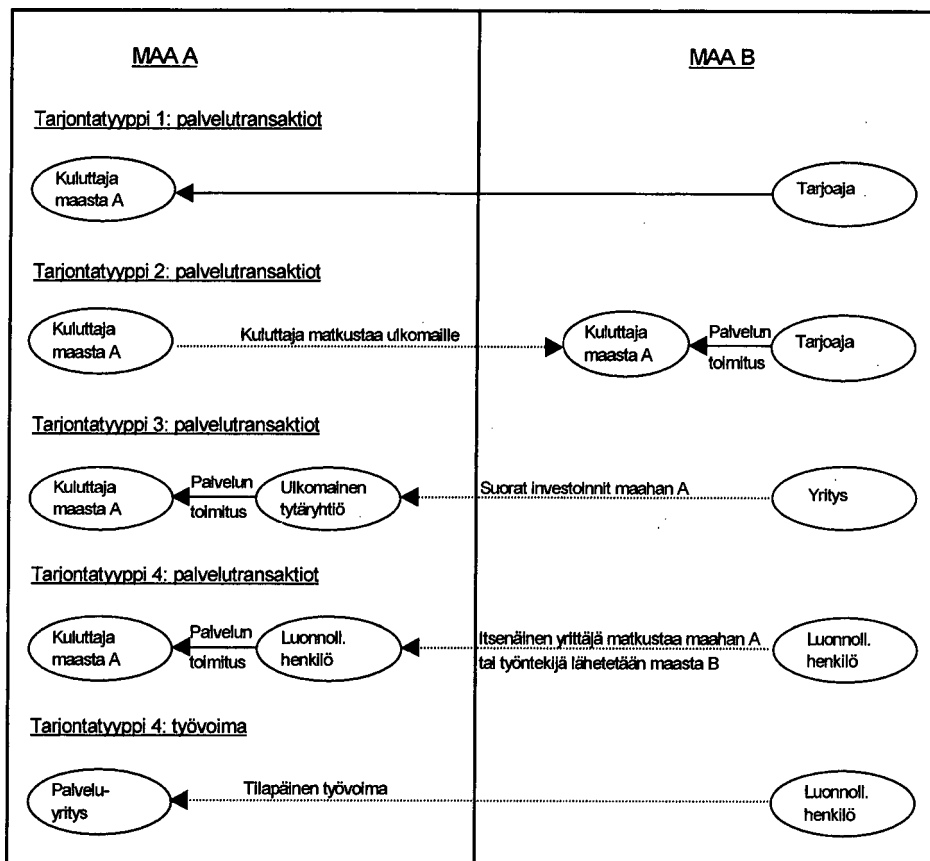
MAA A

MAA B

Tarjontatyyppi 1: palvelutransaktiot

Kuluttaja maasta A

Tarjoaja

Tarjontatyyppi 2: palvelutransaktiot

Kuluttaja maasta A

Kuluttaja matkustaa ulkomaille

Kuluttaja maasta A

Palvelun toimitus

Tarjoaja

Tarjontatyyppi 3: palvelutransaktiot

Kuluttaja maasta A

Palvelun toimitus

Ulkomainen tytäryhtiö

Suorat investoinnit maahan A

Yritys

Tarjontatyyppi 4: palvelutransaktiot

Kuluttaja maasta A

Palvelun toimitus

Luonnoll. henkilö

Itsenäinen yrittäjä matkustaa maahan A tai työntekijä lähetetään maasta B

Luonnoll. henkilö

Tarjontatyyppi 4: työvoima

Palvelu-yritys

Tilapäinen työvoima

Luonnoll. henkilö